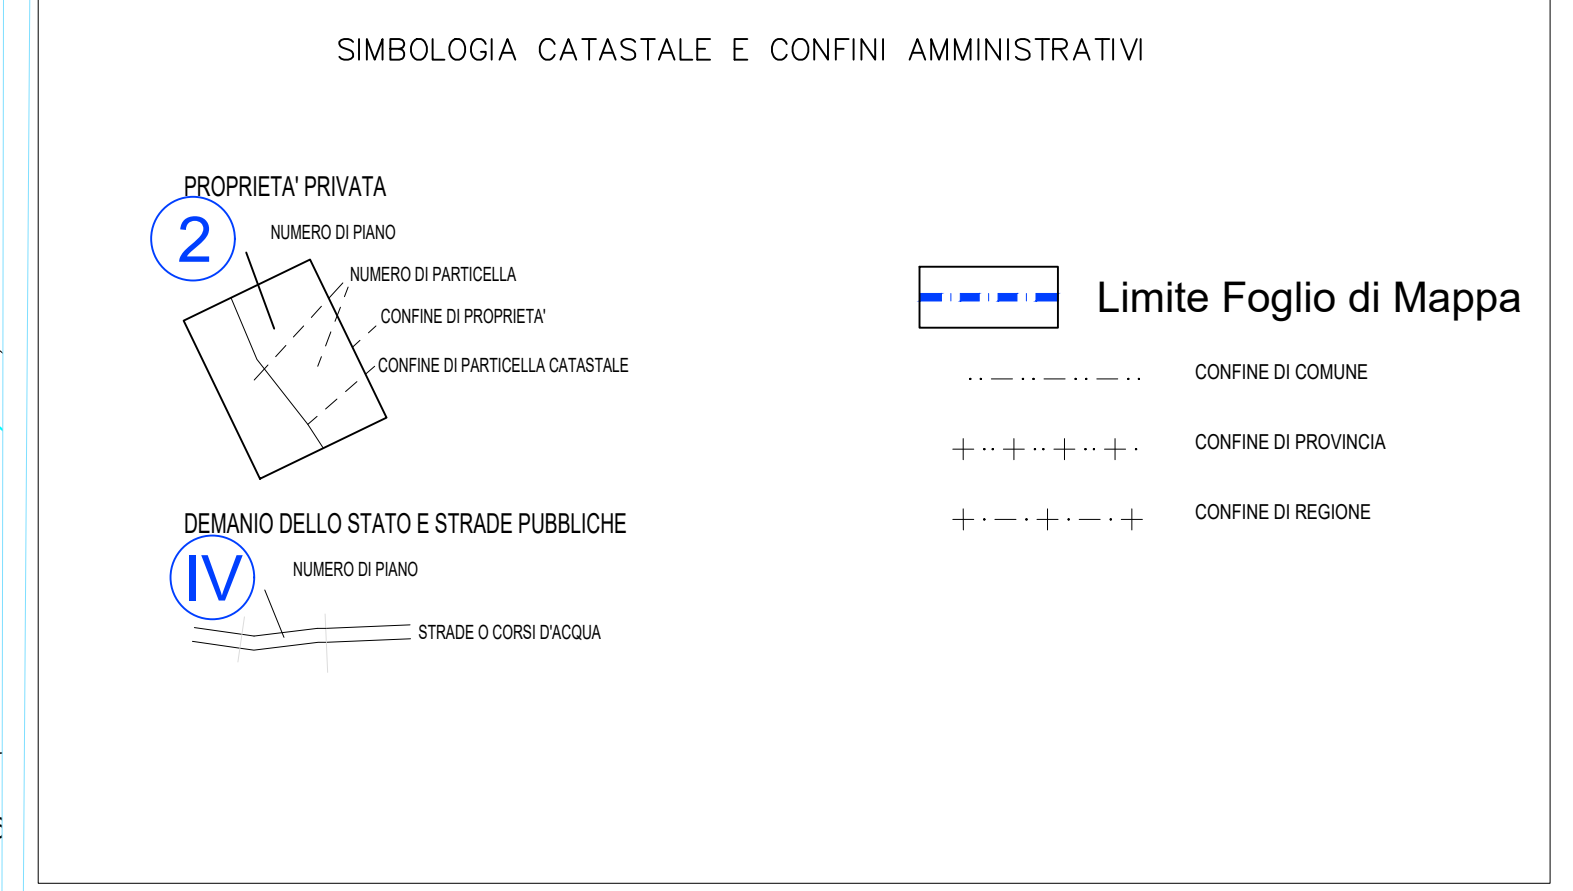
SIMBOLOGIA CATASTALE E CONFINI AMMINISTRATIVI

PROPRIETA' PRIVATA

2

NUMERO DI PIANO

NUMERO DI PARTICELLA

CONFINE DI PROPRIETA'

CONFINE DI PARTICELLA CATASTALE

DEMANIO DELLO STATO E STRADE PUBBLICHE

IV

NUMERO DI PIANO

STRADE O CORSI D'ACQUA

Limite Foglio di Mappa

CONFINE DI COMUNE

CONFINE DI PROVINCIA

CONFINE DI REGIONE